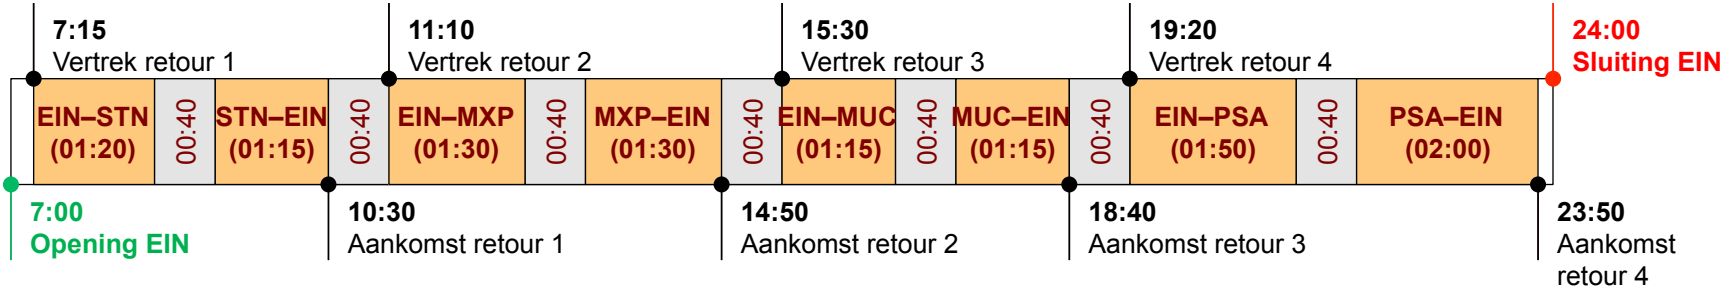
7:15
Vertrek retour 1

11:10
Vertrek retour 2

15:30
Vertrek retour 3

19:20
Vertrek retour 4

24:00
Sluiting EIN

EIN–STN (01:20) | 00:40 | STN–EIN (01:15) | 00:40 | EIN–MXP (01:30) | 00:40 | MXP–EIN (01:30) | 00:40 | EIN–MUC (01:15) | 00:40 | MUC–EIN (01:15) | 00:40 | EIN–PSA (01:50) | 00:40 | PSA–EIN (02:00)

7:00
Opening EIN

10:30
Aankomst retour 1

14:50
Aankomst retour 2

18:40
Aankomst retour 3

23:50
Aankomst retour 4